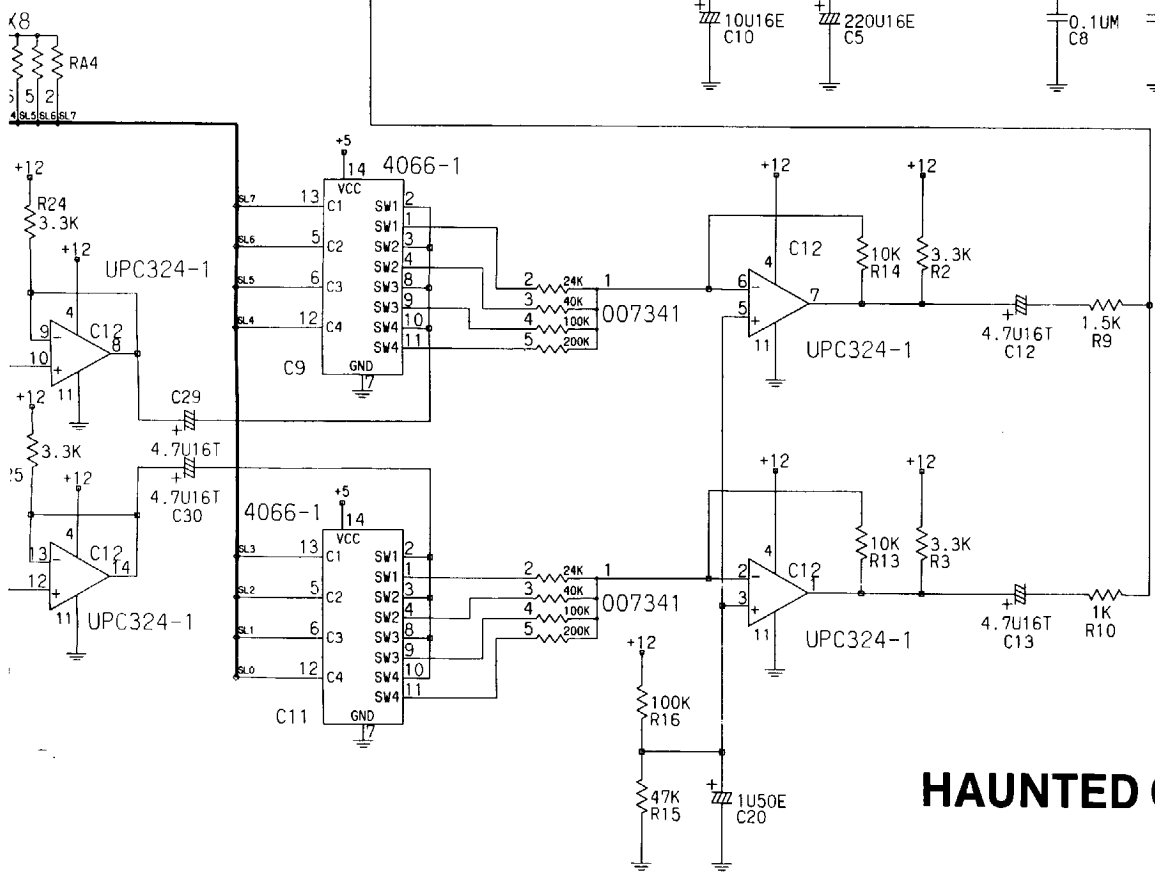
K8
RA4
5 5 2
4 SL5 SL6 SL7
10U16E
C10
220U16E
C5
0.1UM
C8
+12
R24
3.3K
+12
UPC324-1
4
9
C12
8
10
11
+12
3.3K
25
+12
C29
4.7U16T
4.7U16T
C30
4
13
C12
14
12
11
UPC324-1
+5
14
4066-1
VCC
SL7
13
C1
SW1
2
SW1
1
SL6
5
C2
SW2
3
SW2
4
SL5
6
C3
SW3
8
SW3
9
SL4
12
C4
SW4
10
SW4
11
C9
GND
7
2
24K
1
3
40K
4
100K
007341
5
200K
+12
+12
C12
10K
R14
3.3K
R2
4
6
5
7
11
UPC324-1
4.7U16T
C12
1.5K
R9
4066-1
+5
14
VCC
SL3
13
C1
SW1
2
SW1
1
SL2
5
C2
SW2
3
SW2
4
SL1
6
C3
SW3
8
SW3
9
SL0
12
C4
SW4
10
SW4
11
C11
GND
7
2
24K
1
3
40K
4
100K
007341
5
200K
+12
+12
10K
R13
3.3K
R3
4
2
C12
1
3
11
UPC324-1
4.7U16T
C13
1K
R10
+12
100K
R16
47K
R15
1U50E
C20
HAUNTED